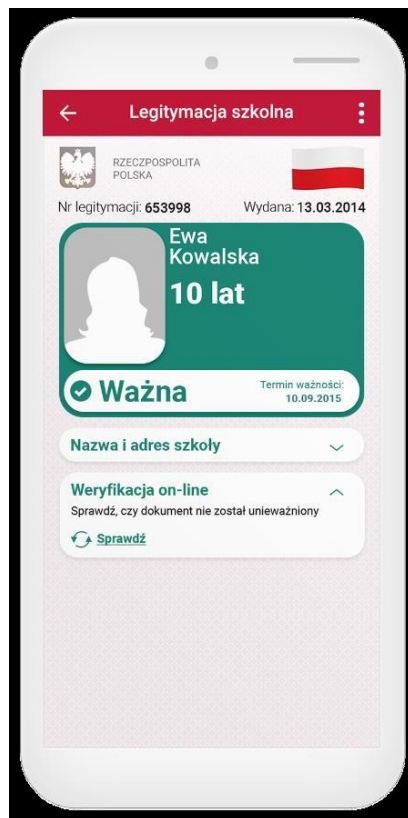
Legitymacja szkolna

RZECZPOSPOLITA POLSKA

Nr legitymacji: 653998

Wydana: 13.03.2014

Ewa Kowalska

10 lat

Ważna

Termin ważności: 10.09.2015

Nazwa i adres szkoły

Weryfikacja on-line

Sprawdź, czy dokument nie został unieważniony

Sprawdź